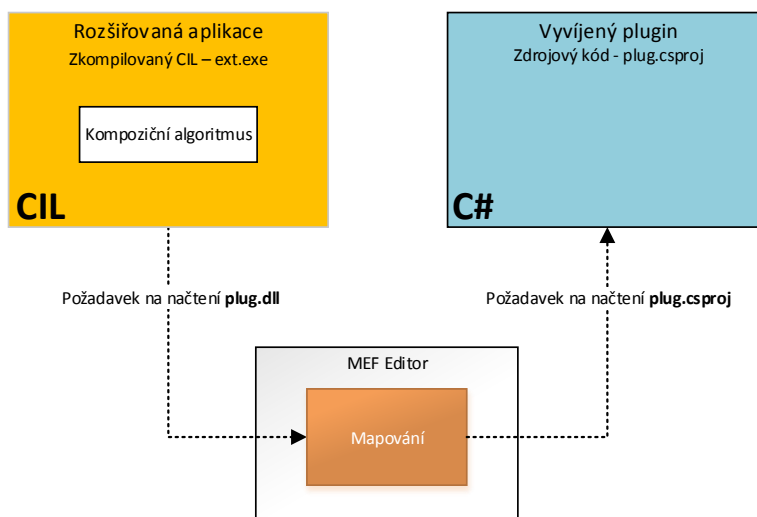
Rozšiřovaná aplikace
Zkompilovaný CIL – ext.exe

Kompoziční algoritmus

CIL

Vyvíjený plugin
Zdrojový kód - plug.csproj

C#

Požadavek na načtení **plug.dll**

Požadavek na načtení **plug.csproj**

MEF Editor

Mapování